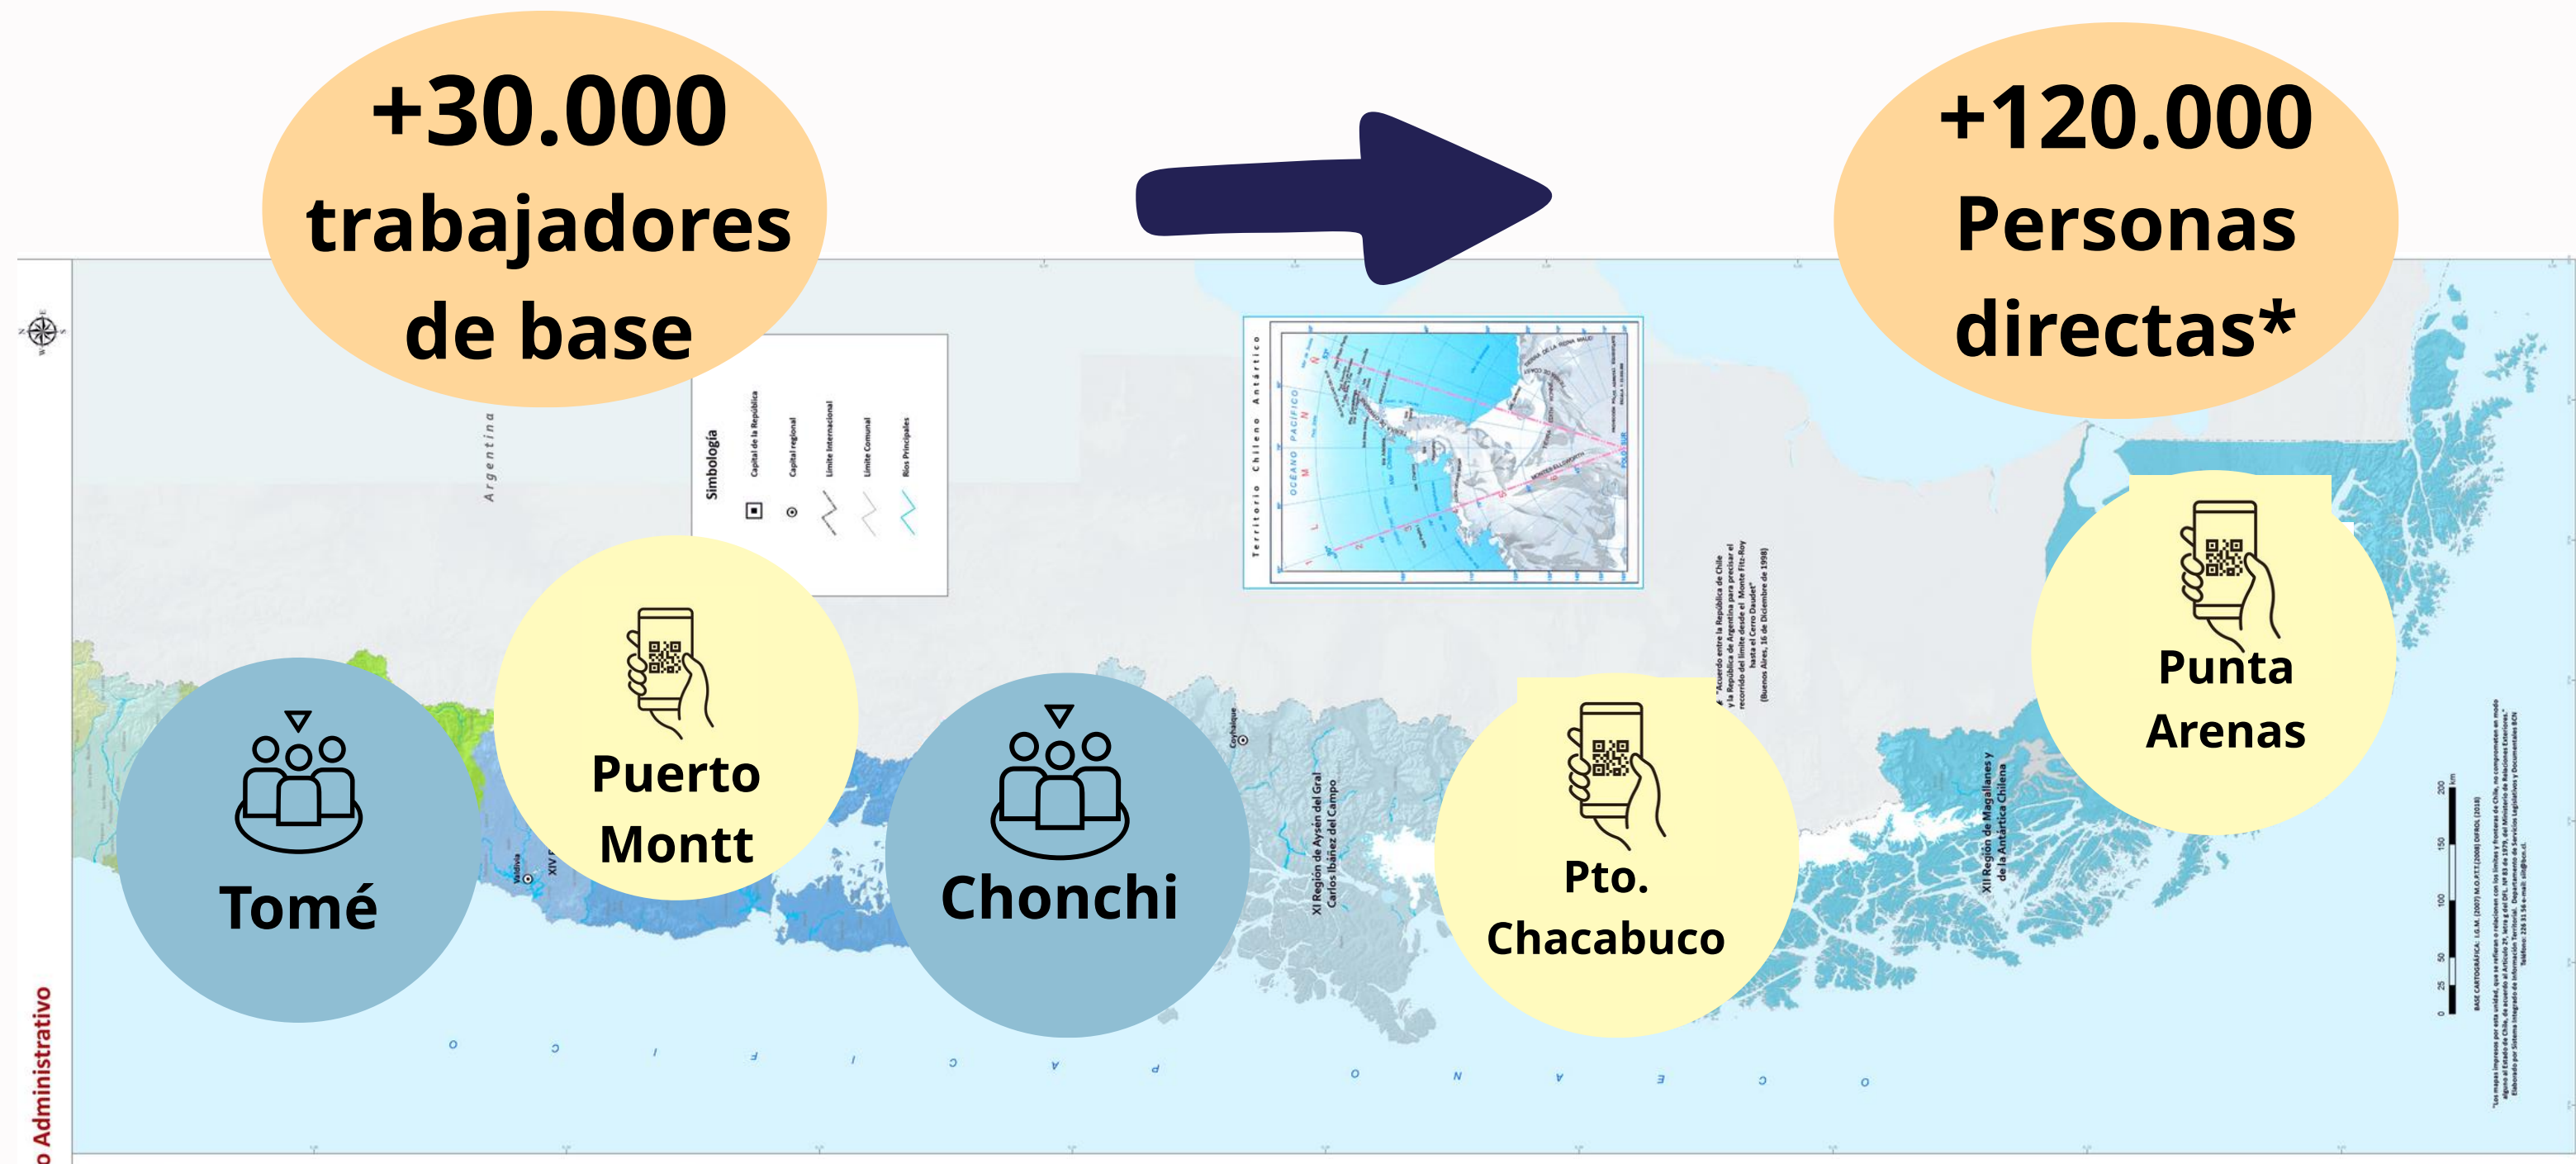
+30.000 trabajadores de base

+120.000 Personas directas*

Argentina

Simbología
Capital de la República
Capital regional
Límite Internacional
Límite Comunal
Ríos Principales

Territorio Chileno Antártico

OCEANO PACIFICO

Coyhaique

XI Región de Aysén del Gral Carlos Ibáñez del Campo

XII Región de Magallanes y de la Antártica Chilena

Valdivia

Tomé

Puerto Montt

Chonchi

Pto. Chacabuco

Punta Arenas

OCEANO PACIFICO

o Administrativo

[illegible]